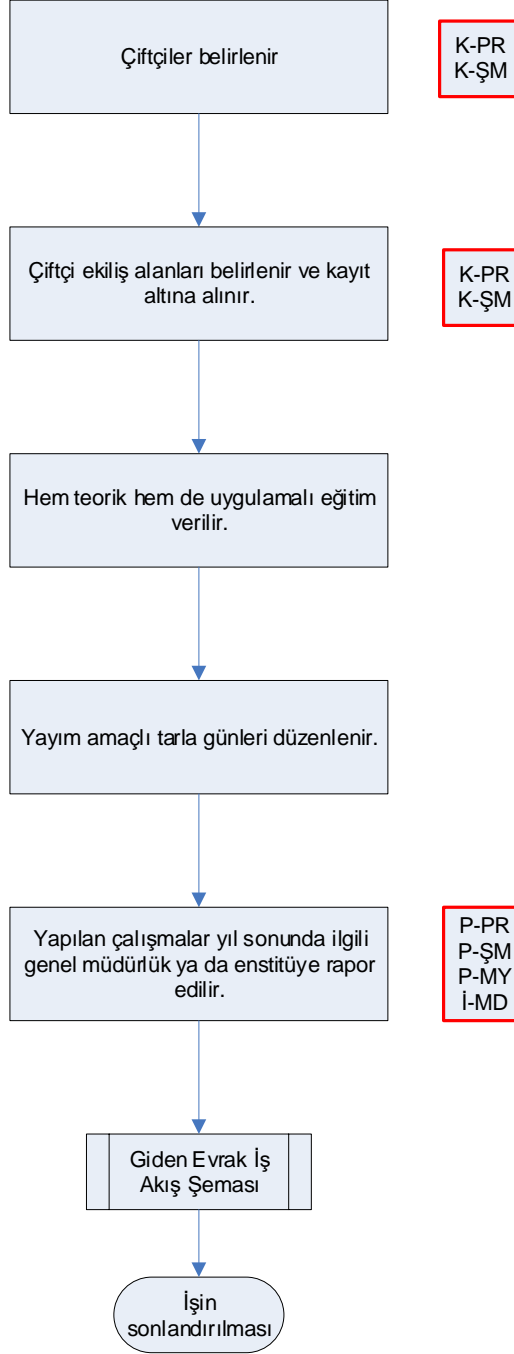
Çiftçiler belirlenir

K-PR
K-ŞM

Çiftçi ekiliş alanları belirlenir ve kayıt altına alınır.

K-PR
K-ŞM

Hem teorik hem de uygulamalı eğitim verilir.

Yayım amaçlı tarla günleri düzenlenir.

Yapılan çalışmalar yıl sonunda ilgili genel müdürlük ya da enstitüye rapor edilir.

P-PR
P-ŞM
P-MY
İ-MD

Giden Evrak İş Akış Şeması

İşin sonlandırılması